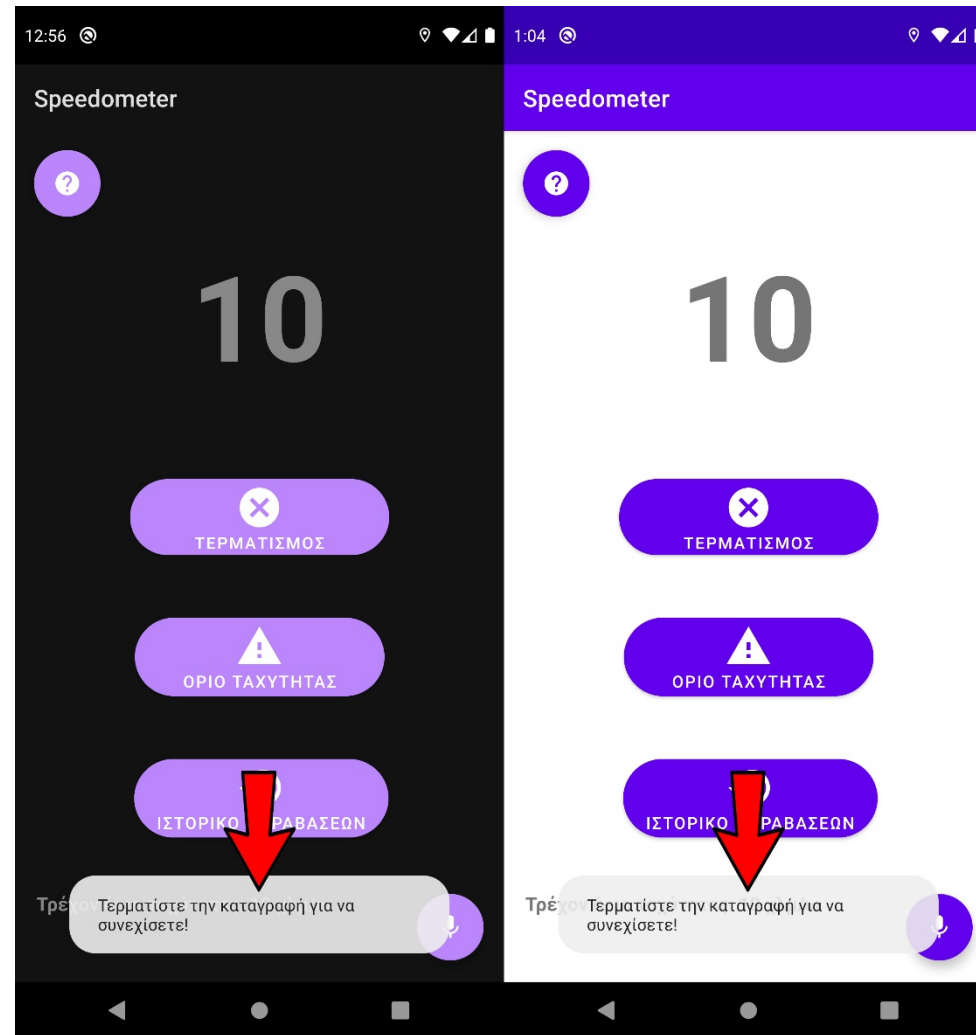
12:56

Speedometer

10

ΤΕΡΜΑΤΙΣΜΟΣ

ΟΡΙΟ ΤΑΧΥΤΗΤΑΣ

ΙΣΤΟΡΙΚΟ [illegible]ΡΑΒΑΣΕΩΝ

Τρέ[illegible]

Τερματίστε την καταγραφή για να συνεχίσετε!

1:04

Speedometer

10

ΤΕΡΜΑΤΙΣΜΟΣ

ΟΡΙΟ ΤΑΧΥΤΗΤΑΣ

ΙΣΤΟΡΙΚΟ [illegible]ΡΑΒΑΣΕΩΝ

Τρέ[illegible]

Τερματίστε την καταγραφή για να συνεχίσετε!